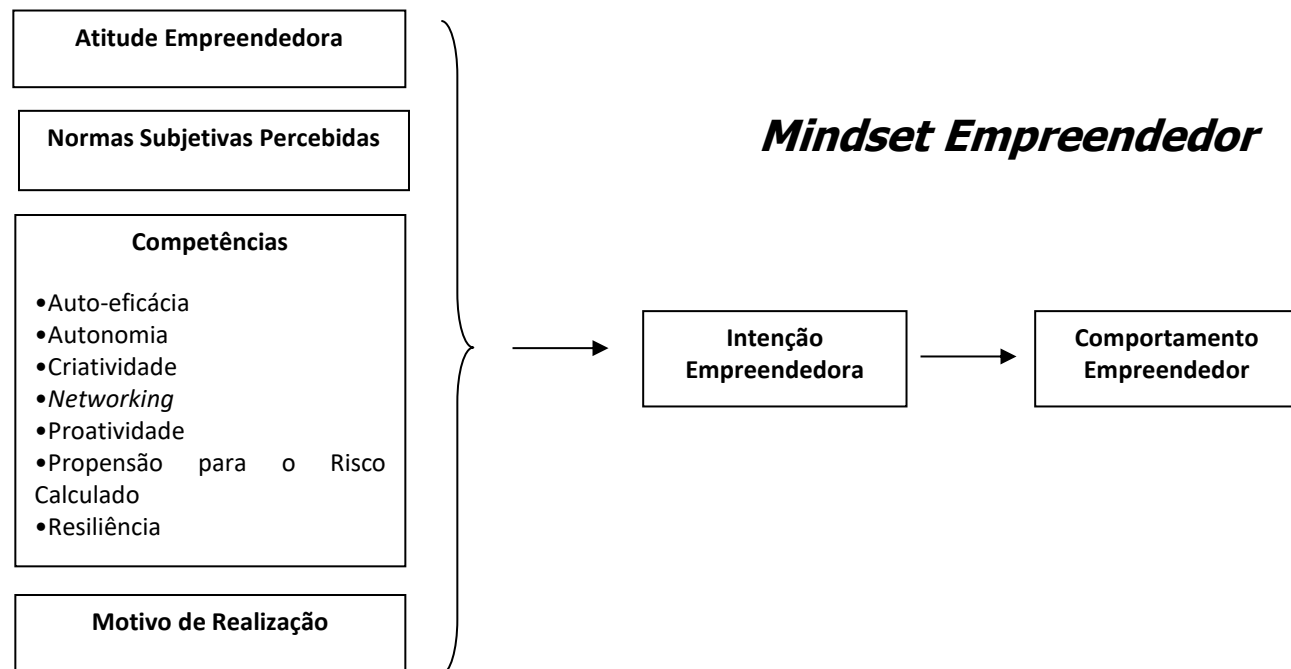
Atitude Empreendedora

Normas Subjetivas Percebidas

Competências

•Auto-eficácia
•Autonomia
•Criatividade
•*Networking*
•Proatividade
•Propensão para o Risco Calculado
•Resiliência

Motivo de Realização

**Mindset Empreendedor**

Intenção Empreendedora

Comportamento Empreendedor